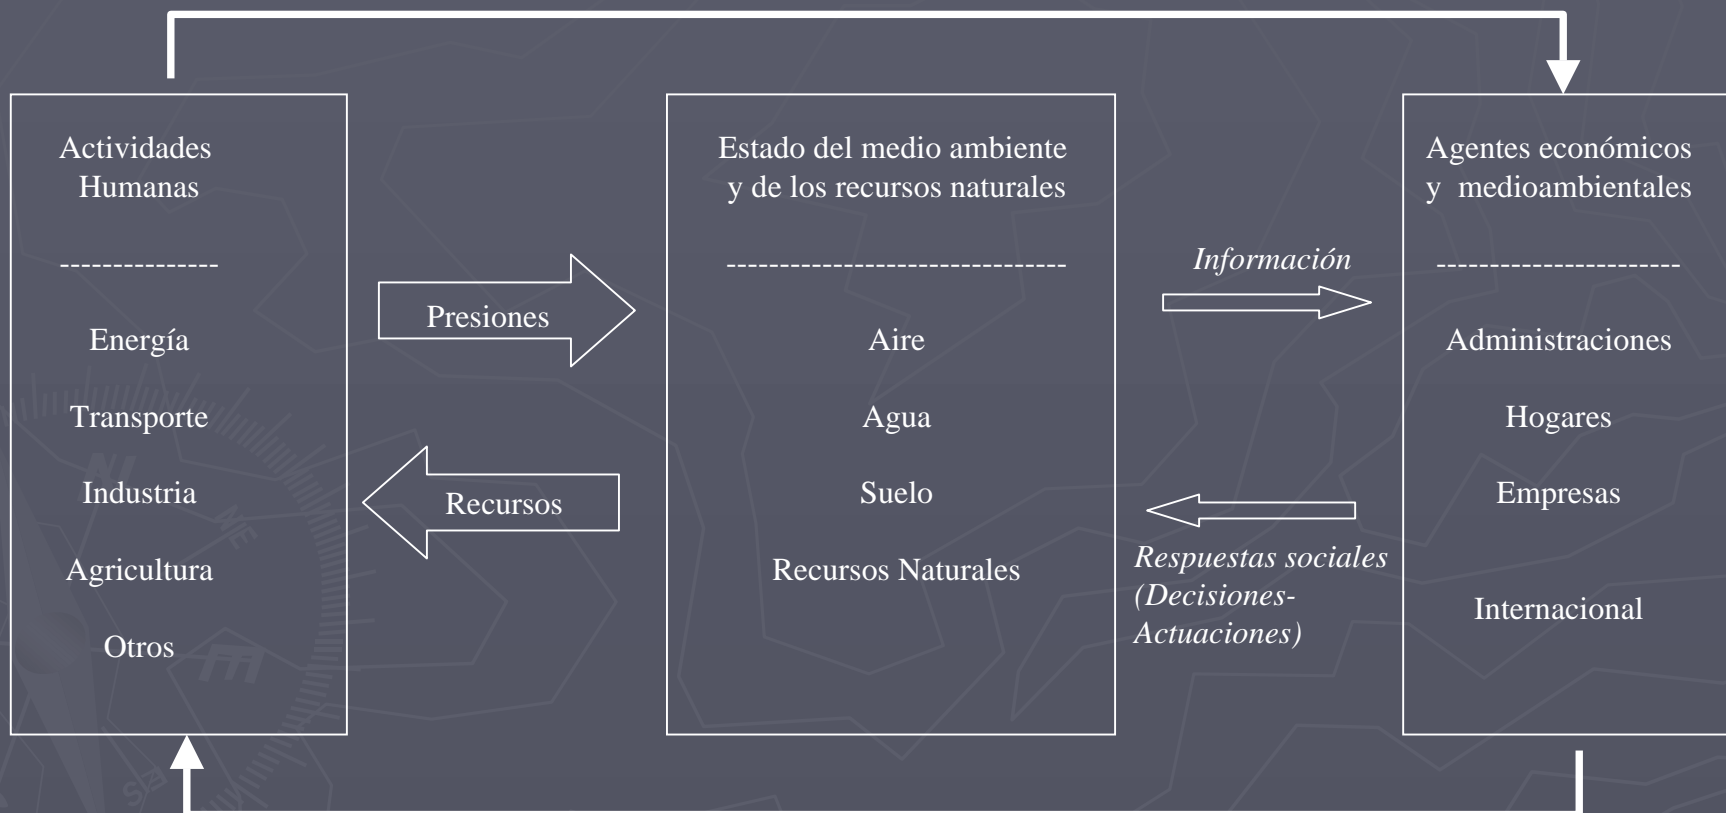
Actividades Humanas

--------------

Energía

Transporte

Industria

Agricultura

Otros

Presiones

Recursos

Estado del medio ambiente y de los recursos naturales

-------------------------------

Aire

Agua

Suelo

Recursos Naturales

*Información*

*Respuestas sociales (Decisiones-Actuaciones)*

Agentes económicos y medioambientales

----------------------

Administraciones

Hogares

Empresas

Internacional